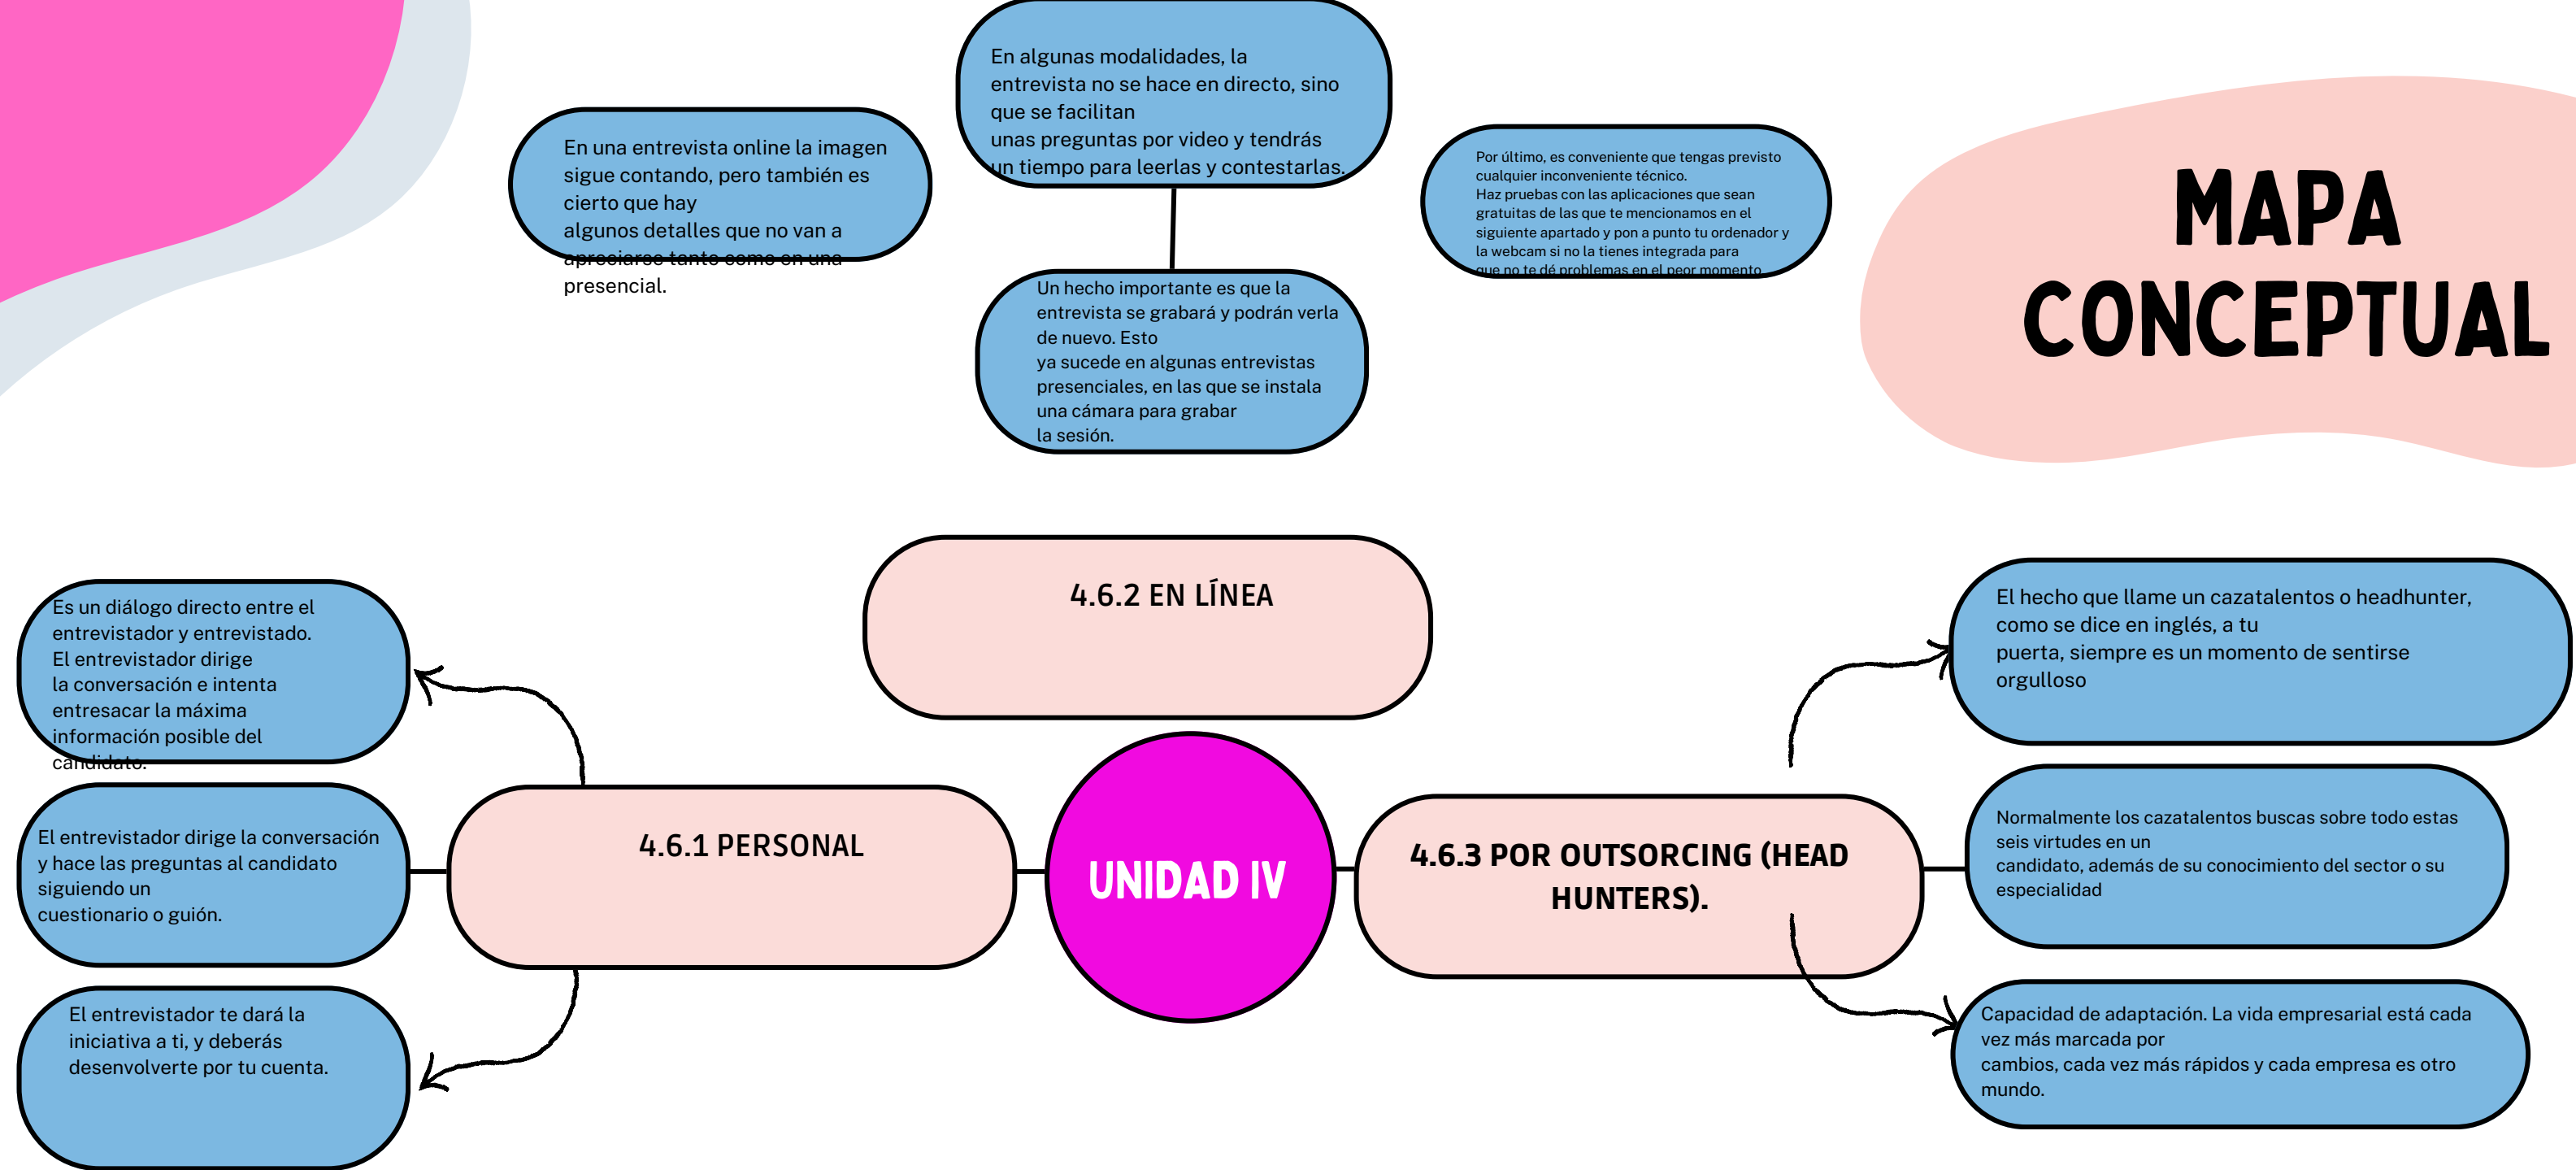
MAPA CONCEPTUAL

En una entrevista online la imagen sigue contando, pero también es cierto que hay algunos detalles que no van a apreciarse tanto como en una presencial.

En algunas modalidades, la entrevista no se hace en directo, sino que se facilitan unas preguntas por video y tendrás un tiempo para leerlas y contestarlas.

Un hecho importante es que la entrevista se grabará y podrán verla de nuevo. Esto ya sucede en algunas entrevistas presenciales, en las que se instala una cámara para grabar la sesión.

Por último, es conveniente que tengas previsto cualquier inconveniente técnico. Haz pruebas con las aplicaciones que sean gratuitas de las que te mencionamos en el siguiente apartado y pon a punto tu ordenador y la webcam si no la tienes integrada para que no te dé problemas en el peor momento.

4.6.2 EN LÍNEA

Es un diálogo directo entre el entrevistador y entrevistado. El entrevistador dirige la conversación e intenta entresacar la máxima información posible del candidato.

El entrevistador dirige la conversación y hace las preguntas al candidato siguiendo un cuestionario o guión.

El entrevistador te dará la iniciativa a ti, y deberás desenvolverte por tu cuenta.

4.6.1 PERSONAL

UNIDAD IV

4.6.3 POR OUTSORCING (HEAD HUNTERS).

El hecho que llame un cazatalentos o headhunter, como se dice en inglés, a tu puerta, siempre es un momento de sentirse orgulloso

Normalmente los cazatalentos buscas sobre todo estas seis virtudes en un candidato, además de su conocimiento del sector o su especialidad

Capacidad de adaptación. La vida empresarial está cada vez más marcada por cambios, cada vez más rápidos y cada empresa es otro mundo.